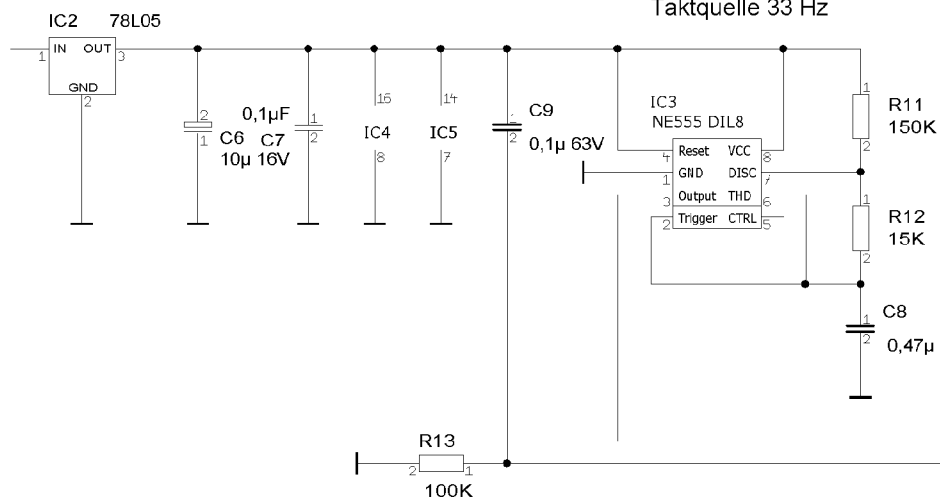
Taktquelle 33 Hz

IC2 78L05
1 IN OUT 3
GND
2

2
C6
1
10µ 16V

0,1µF
C7
1
2

16
IC4
8

14
IC5
7

C9
1
2
0,1µ 63V

IC3
NE555 DIL8
4 Reset VCC 8
1 GND DISC 7
3 Output THD 6
2 Trigger CTRL 5

1
R11
150K
2

1
R12
15K
2

1
C8
2
0,47µ

R13
2 1
100K